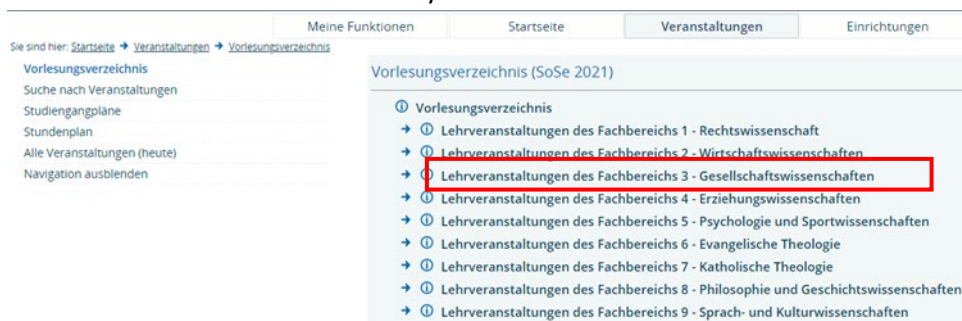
Meine Funktionen | Startseite | Veranstaltungen | Einrichtungen

Sie sind hier: Startseite → Veranstaltungen → Vorlesungsverzeichnis

Vorlesungsverzeichnis
Suche nach Veranstaltungen
Studiengangpläne
Stundenplan
Alle Veranstaltungen (heute)
Navigation ausblenden

Vorlesungsverzeichnis (SoSe 2021)

Vorlesungsverzeichnis
→ Lehrveranstaltungen des Fachbereichs 1 - Rechtswissenschaft
→ Lehrveranstaltungen des Fachbereichs 2 - Wirtschaftswissenschaften
→ Lehrveranstaltungen des Fachbereichs 3 - Gesellschaftswissenschaften
→ Lehrveranstaltungen des Fachbereichs 4 - Erziehungswissenschaften
→ Lehrveranstaltungen des Fachbereichs 5 - Psychologie und Sportwissenschaften
→ Lehrveranstaltungen des Fachbereichs 6 - Evangelische Theologie
→ Lehrveranstaltungen des Fachbereichs 7 - Katholische Theologie
→ Lehrveranstaltungen des Fachbereichs 8 - Philosophie und Geschichtswissenschaften
→ Lehrveranstaltungen des Fachbereichs 9 - Sprach- und Kulturwissenschaften